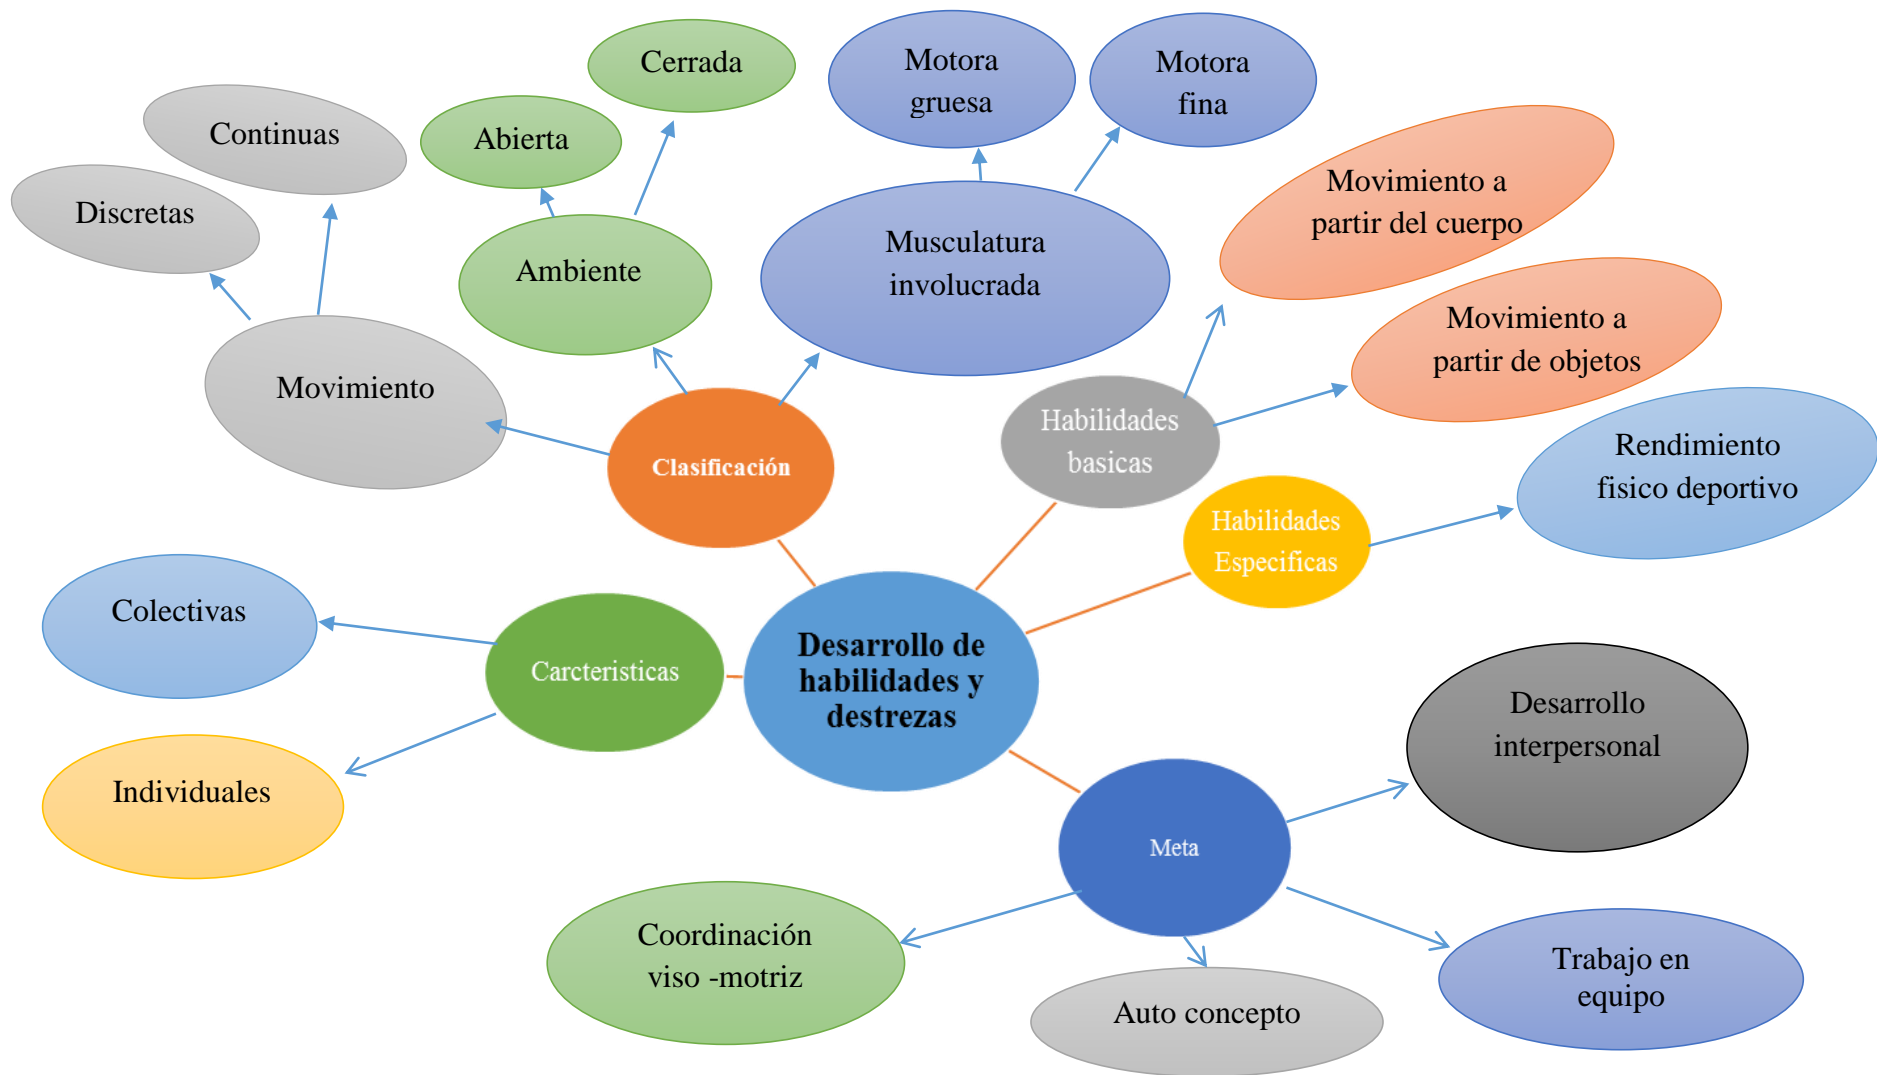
Desarrollo de habilidades y destrezas

Clasificación

Movimiento

Discretas

Continuas

Ambiente

Abierta

Cerrada

Musculatura involucrada

Motora gruesa

Motora fina

Habilidades basicas

Movimiento a partir del cuerpo

Movimiento a partir de objetos

Habilidades Especificas

Rendimiento fisico deportivo

Carcteristicas

Colectivas

Individuales

Meta

Desarrollo interpersonal

Trabajo en equipo

Auto concepto

Coordinación viso -motriz